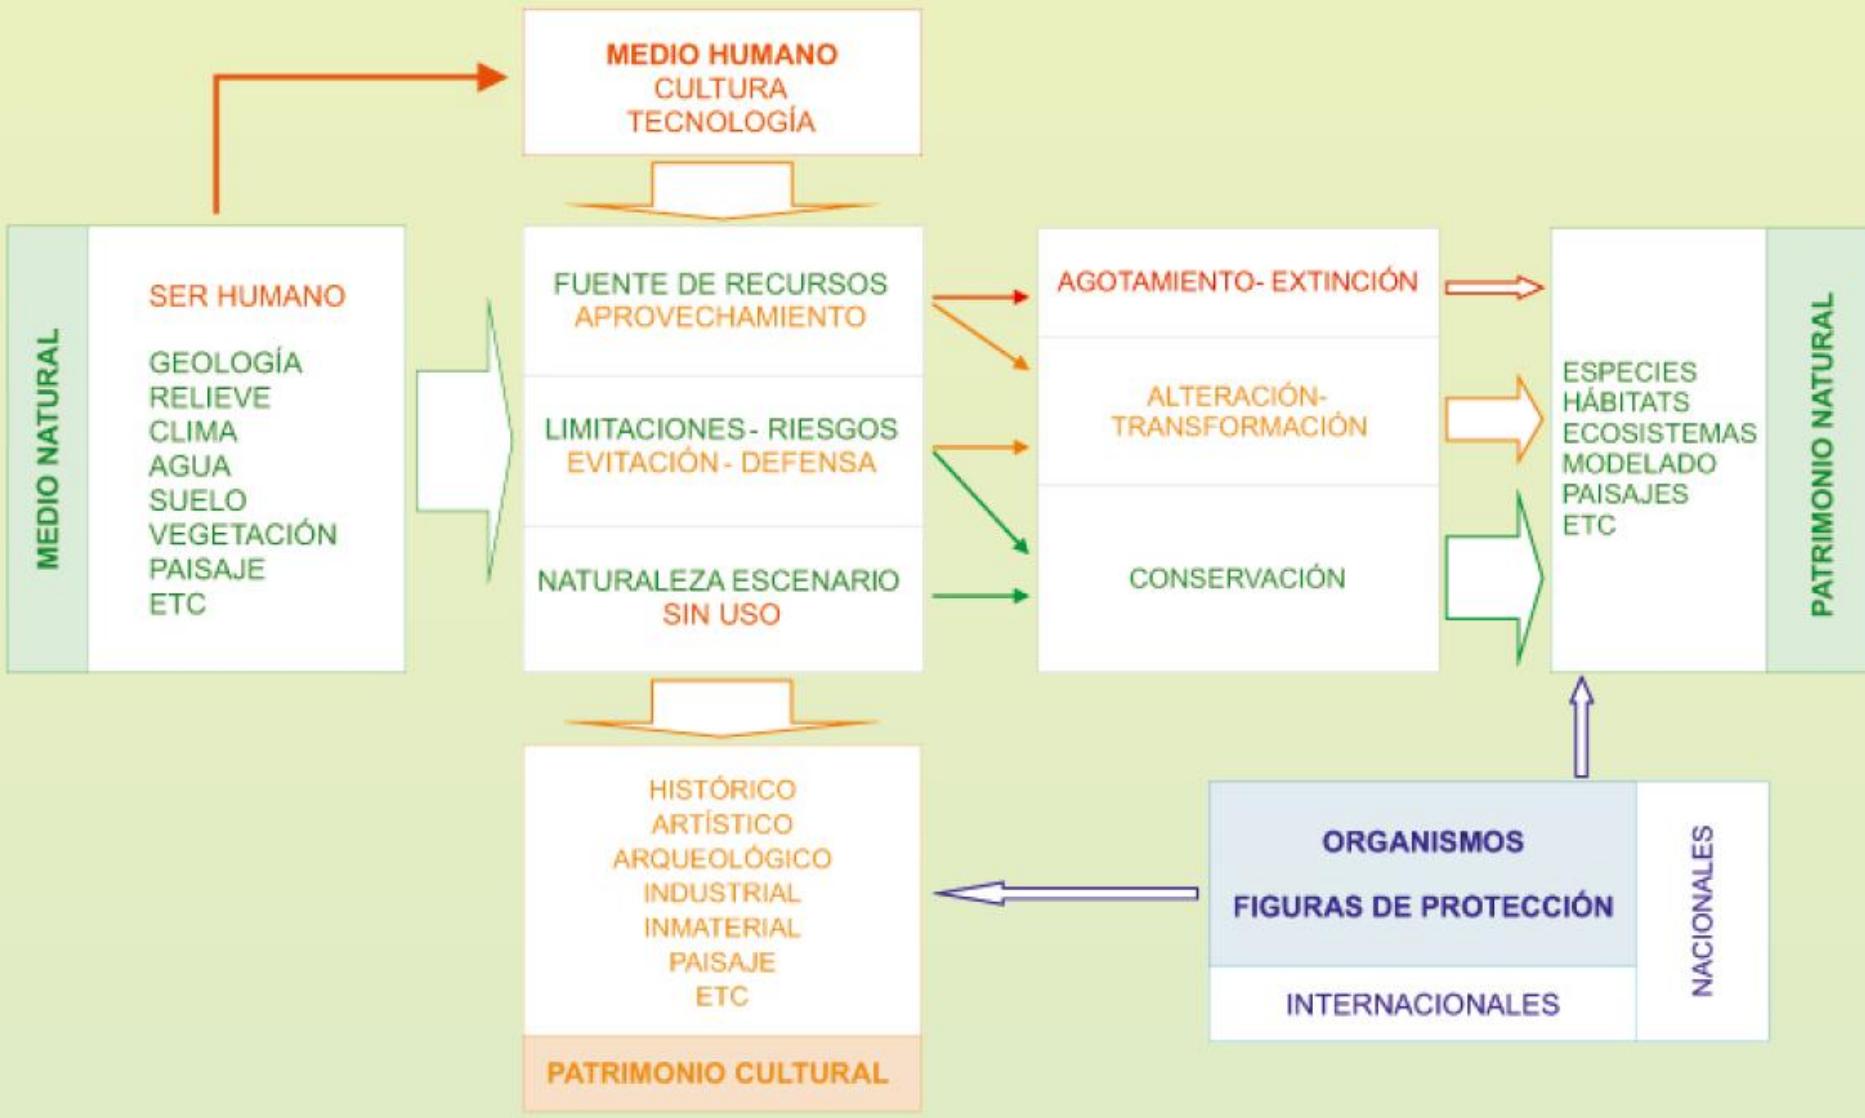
MEDIO HUMANO
CULTURA
TECNOLOGÍA

MEDIO NATURAL

SER HUMANO

GEOLOGÍA
RELIEVE
CLIMA
AGUA
SUELO
VEGETACIÓN
PAISAJE
ETC

FUENTE DE RECURSOS
APROVECHAMIENTO

LIMITACIONES- RIESGOS
EVITACIÓN- DEFENSA

NATURALEZA ESCENARIO
SIN USO

AGOTAMIENTO- EXTINCIÓN

ALTERACIÓN-
TRANSFORMACIÓN

CONSERVACIÓN

ESPECIES
HÁBITATS
ECOSISTEMAS
MODELADO
PAISAJES
ETC

PATRIMONIO NATURAL

HISTÓRICO
ARTÍSTICO
ARQUEOLÓGICO
INDUSTRIAL
INMATERIAL
PAISAJE
ETC

PATRIMONIO CULTURAL

ORGANISMOS

FIGURAS DE PROTECCIÓN

INTERNACIONALES

NACIONALES